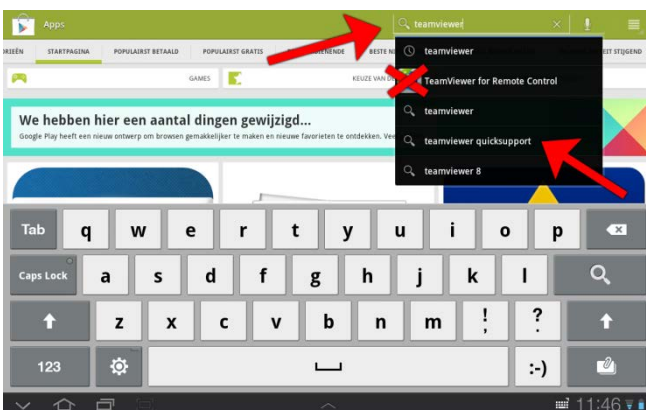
Apps

teamviewer

RIEËN STARTPAGINA POPULAIRST BETAALD POPULAIRST GRATIS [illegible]ENDE BESTE N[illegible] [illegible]T STIJGEND

GAMES KEUZE VAN D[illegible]

We hebben hier een aantal dingen gewijzigd...

Google Play heeft een nieuw ontwerp om browsen gemakkelijker te maken en nieuwe favorieten te ontdekken. Ve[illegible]

teamviewer
TeamViewer for Remote Control
teamviewer
teamviewer quicksupport
teamviewer 8

Tab q w e r t y u i o p
Caps Lock a s d f g h j k l
z x c v b n m ! ?
123 :-)

11:46